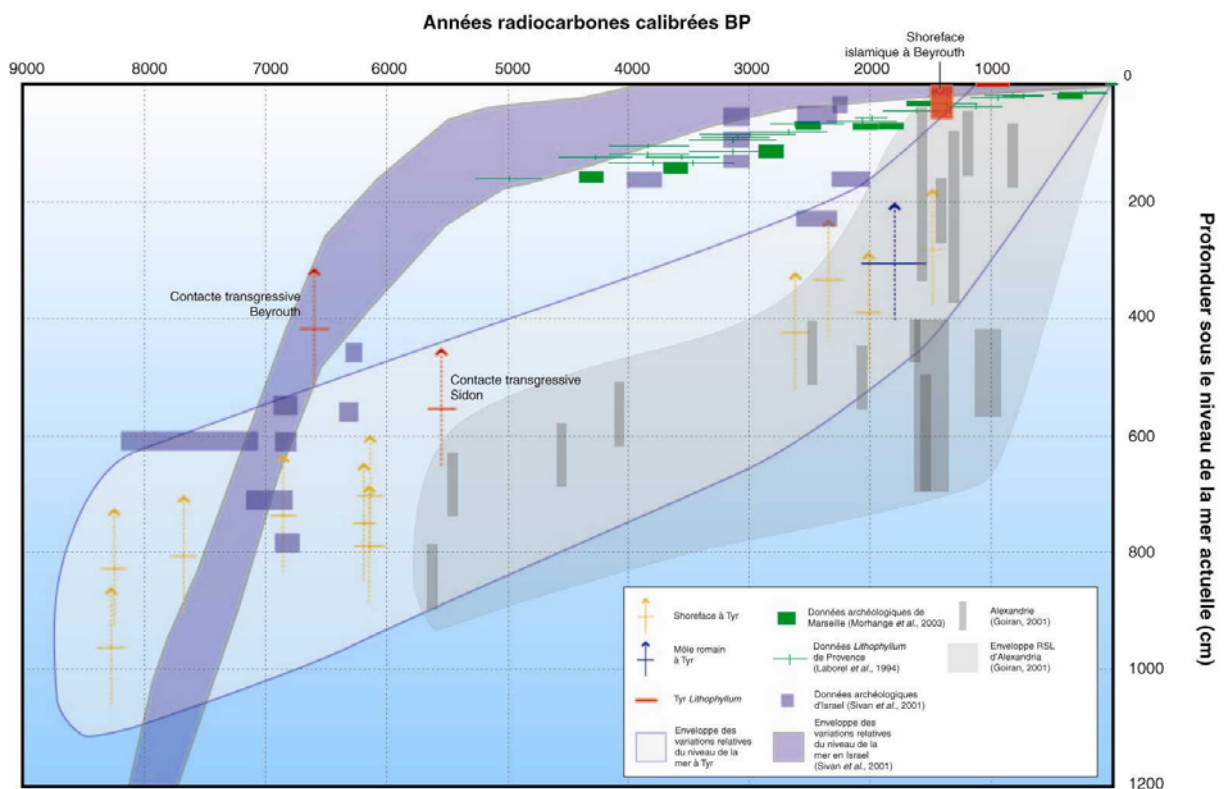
Années radiocarbones calibrées BP

9000 8000 7000 6000 5000 4000 3000 2000 1000 0

Shoreface islamique à Beyrouth

Profonduer sous le niveau de la mer actuelle (cm)

200 400 600 800 1000 1200

Contacte transgressive Beyrouth

Contacte transgressive Sidon

Shoreface à Tyr

Môle romain à Tyr

Tyr *Lithophyllum*

Enveloppe des variations relatives du niveau de la mer à Tyr

Données archéologiques de Marseille (Morhange *et al.*, 2003)

Données *Lithophyllum* de Provence (Laborel *et al.*, 1994)

Données archéologiques d'Israel (Sivan *et al.*, 2001)

Enveloppe des variations relatives du niveau de la mer en Israel (Sivan *et al.*, 2001)

Alexandrie (Goiran, 2001)

Enveloppe RSL d'Alexandria (Goiran, 2001)